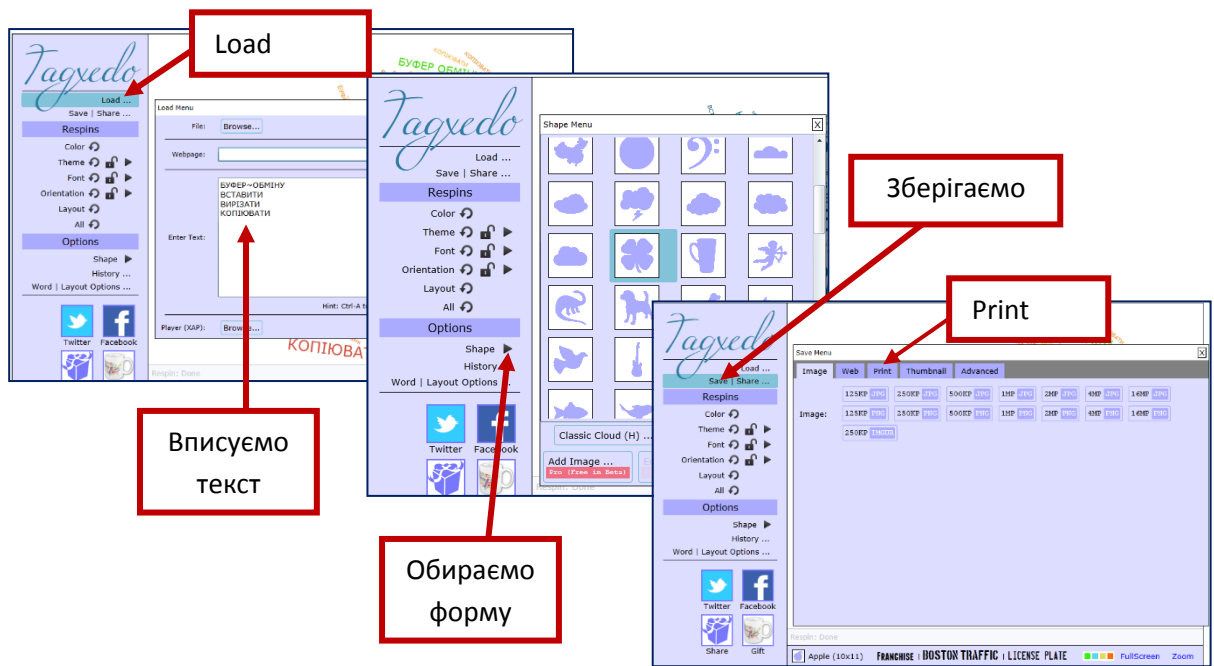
Load

Tagxedo
Load ...
Save | Share ...
Respins
Color
Theme
Font
Orientation
Layout
All
Options
Shape
History ...
Word | Layout Options ...
Twitter
Facebook

Load Menu
File: Browse...
Webpage:
Enter Text:
БУФЕР~ОБМІНУ
ВСТАВИТИ
ВИРІЗАТИ
КОПІЮВАТИ
Hint: Ctrl-A t
Player (XAP): Browse...
Respin: Done

БУФЕР ОБМІ
КОПІЮВАТ

Вписуємо текст

Tagxedo
Load ...
Save | Share ...
Respins
Color
Theme
Font
Orientation
Layout
All
Options
Shape
History
Word | Layout Options
Twitter
Facebook

Shape Menu
Classic Cloud (H) ...
Add Image ...
Pro (free in Beta)
Respin: Done

Обираємо форму

Зберігаємо

Print

Tagxedo
Load ...
Save | Share ...
Respins
Color
Theme
Font
Orientation
Layout
All
Options
Shape
History ...
Word | Layout Options ...
Twitter
Facebook
Share
Gift

Save Menu
Image
Web
Print
Thumbnail
Advanced
Image:
125KP JPG 250KP JPG 500KP JPG 1MP JPG 2MP JPG 4MP JPG 16MP JPG
125KP PNG 250KP PNG 500KP PNG 1MP PNG 2MP PNG 4MP PNG 16MP PNG
250KP TRNS

Respin: Done
Apple (10x11)
FRANCHISE | BOSTON TRAFFIC | LICENSE PLATE
FullScreen
Zoom